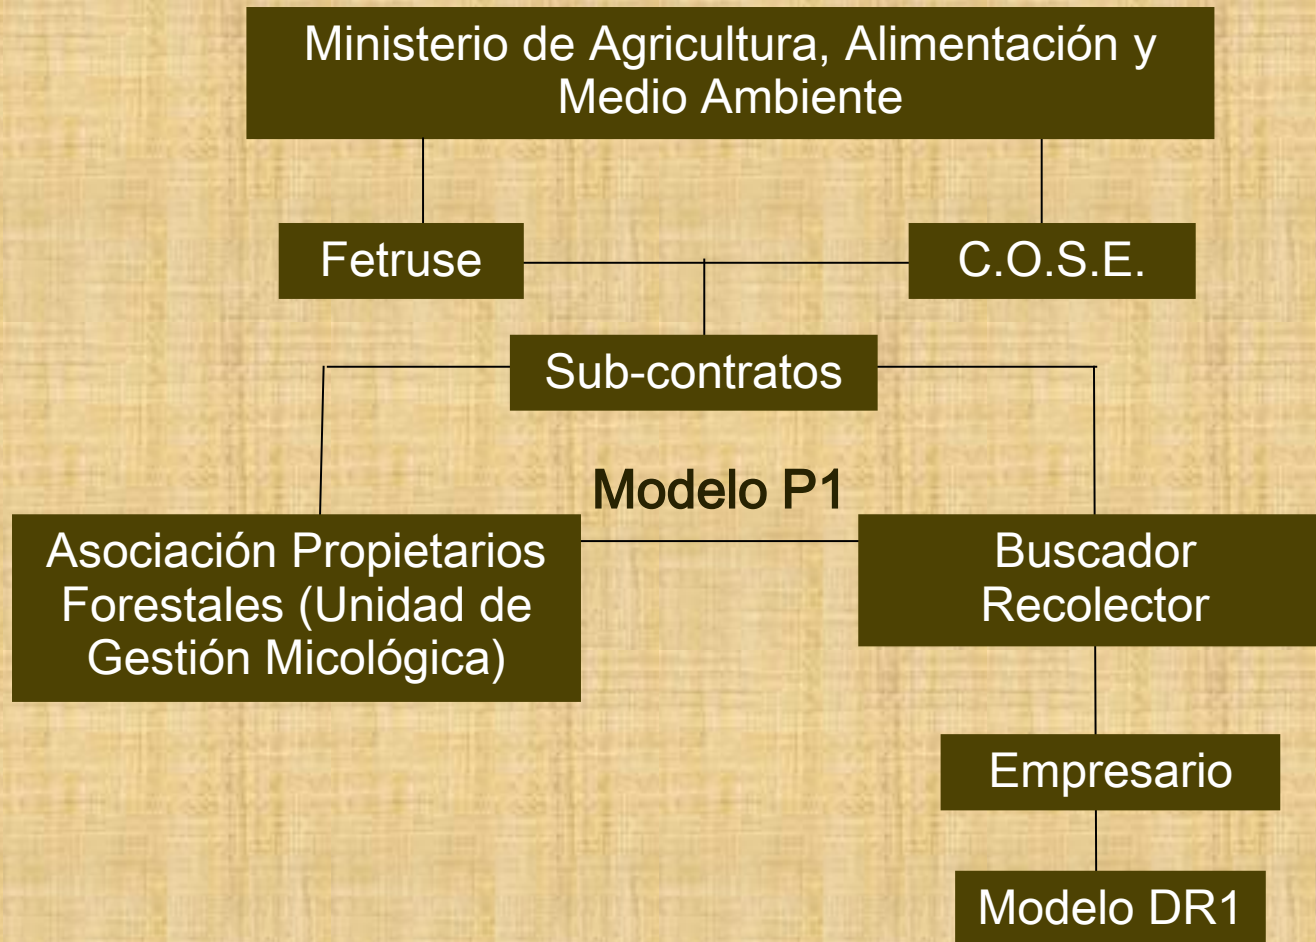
Ministerio de Agricultura, Alimentación y Medio Ambiente

Fetruse

C.O.S.E.

Sub-contratos

Modelo P1

Asociación Propietarios Forestales (Unidad de Gestión Micológica)

Buscador Recolector

Empresario

Modelo DR1